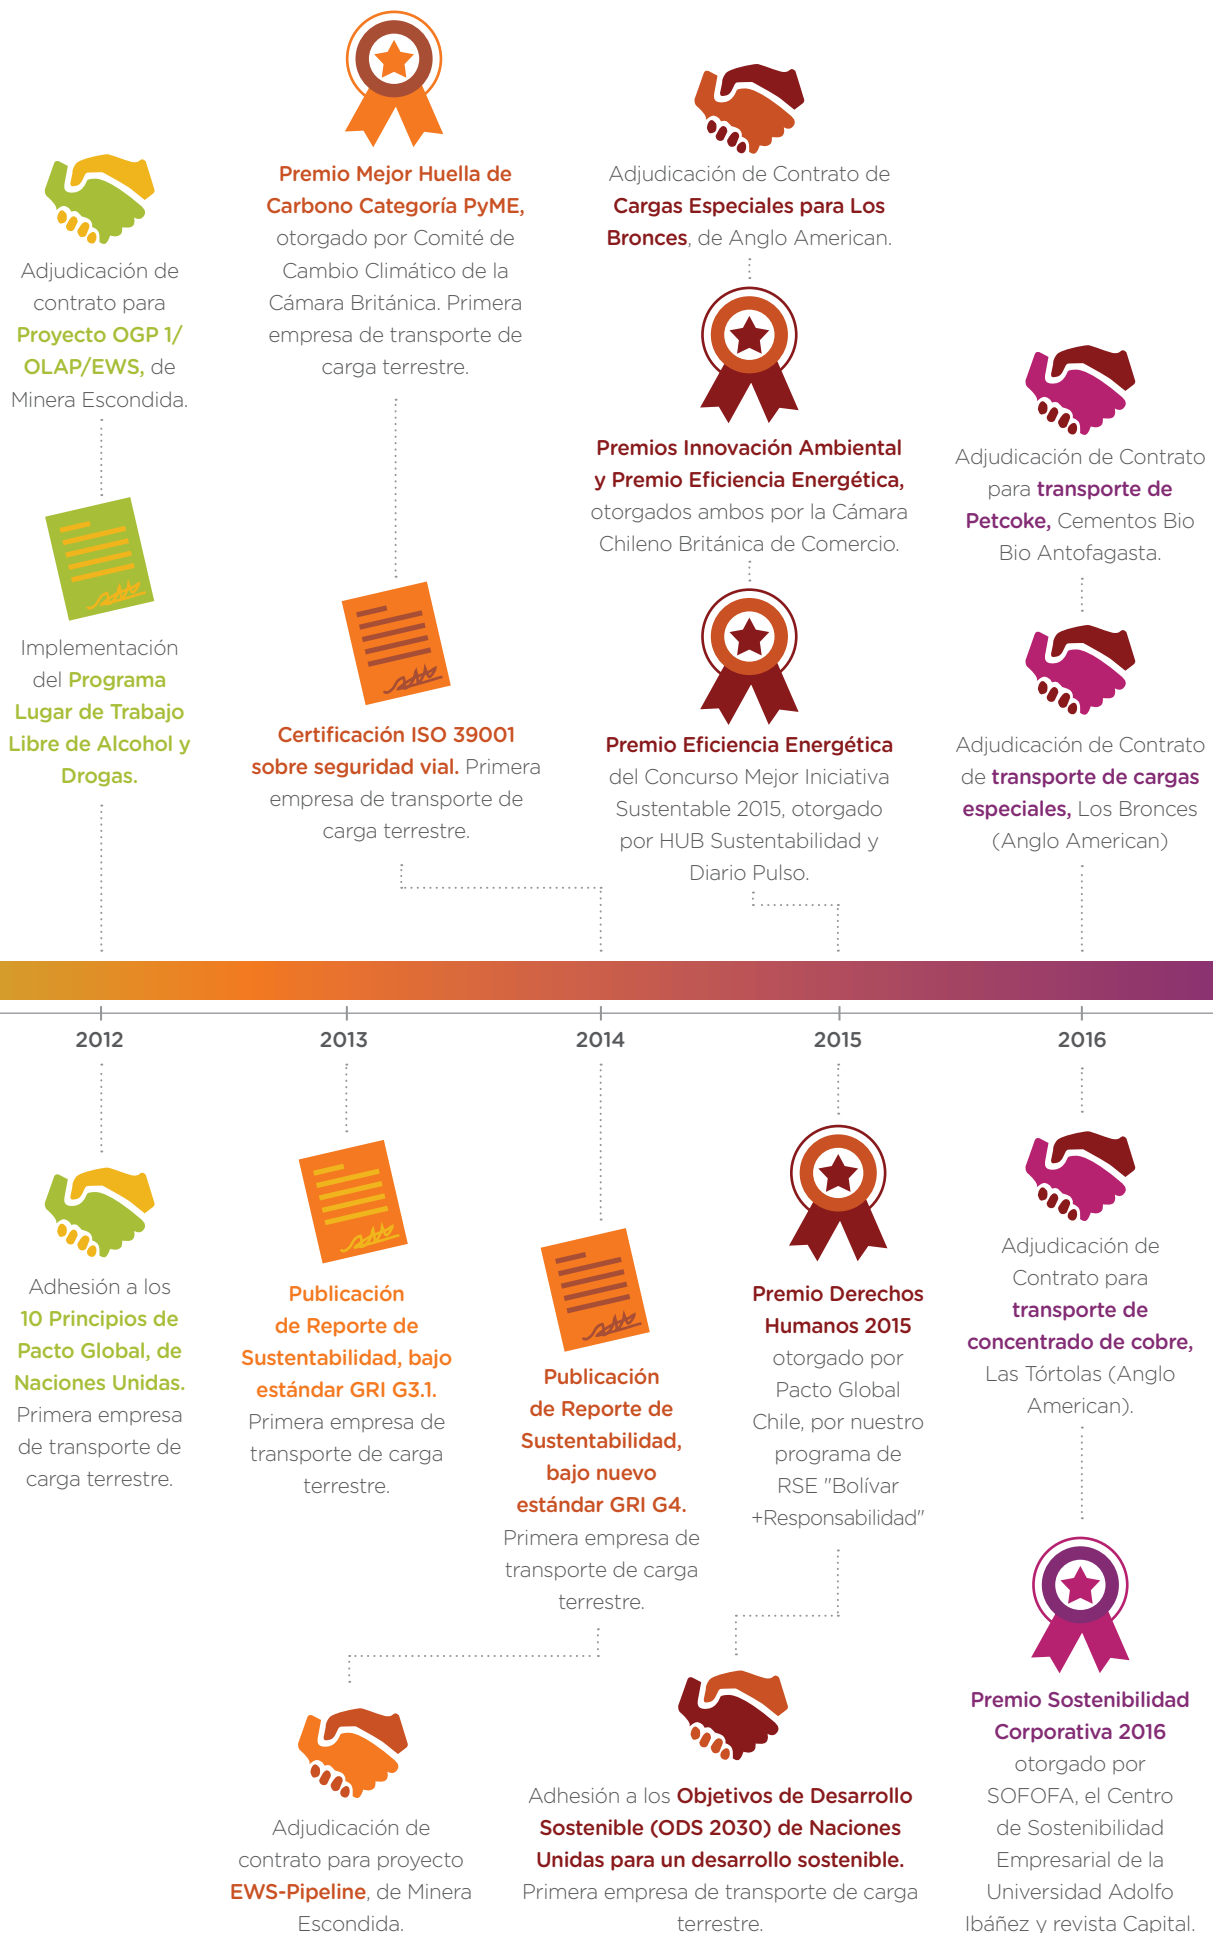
Adjudicación de contrato para Proyecto OGP 1/ OLAP/EWS, de Minera Escondida.

Implementación del Programa Lugar de Trabajo Libre de Alcohol y Drogas.

Premio Mejor Huella de Carbono Categoría PyME, otorgado por Comité de Cambio Climático de la Cámara Británica. Primera empresa de transporte de carga terrestre.

Certificación ISO 39001 sobre seguridad vial. Primera empresa de transporte de carga terrestre.

Adjudicación de Contrato de Cargas Especiales para Los Bronces, de Anglo American.

Premios Innovación Ambiental y Premio Eficiencia Energética, otorgados ambos por la Cámara Chileno Británica de Comercio.

Premio Eficiencia Energética del Concurso Mejor Iniciativa Sustentable 2015, otorgado por HUB Sustentabilidad y Diario Pulso.

Adjudicación de Contrato para transporte de Petcoke, Cementos Bio Bio Antofagasta.

Adjudicación de Contrato de transporte de cargas especiales, Los Bronces (Anglo American)

2012

2013

2014

2015

2016

Adhesión a los 10 Principios de Pacto Global, de Naciones Unidas. Primera empresa de transporte de carga terrestre.

Publicación de Reporte de Sustentabilidad, bajo estándar GRI G3.1. Primera empresa de transporte de carga terrestre.

Publicación de Reporte de Sustentabilidad, bajo nuevo estándar GRI G4. Primera empresa de transporte de carga terrestre.

Adjudicación de contrato para proyecto EWS-Pipeline, de Minera Escondida.

Premio Derechos Humanos 2015 otorgado por Pacto Global Chile, por nuestro programa de RSE "Bolívar +Responsabilidad"

Adhesión a los Objetivos de Desarrollo Sostenible (ODS 2030) de Naciones Unidas para un desarrollo sostenible. Primera empresa de transporte de carga terrestre.

Adjudicación de Contrato para transporte de concentrado de cobre, Las Tórtolas (Anglo American).

Premio Sostenibilidad Corporativa 2016 otorgado por SOFOFA, el Centro de Sostenibilidad Empresarial de la Universidad Adolfo Ibáñez y revista Capital.